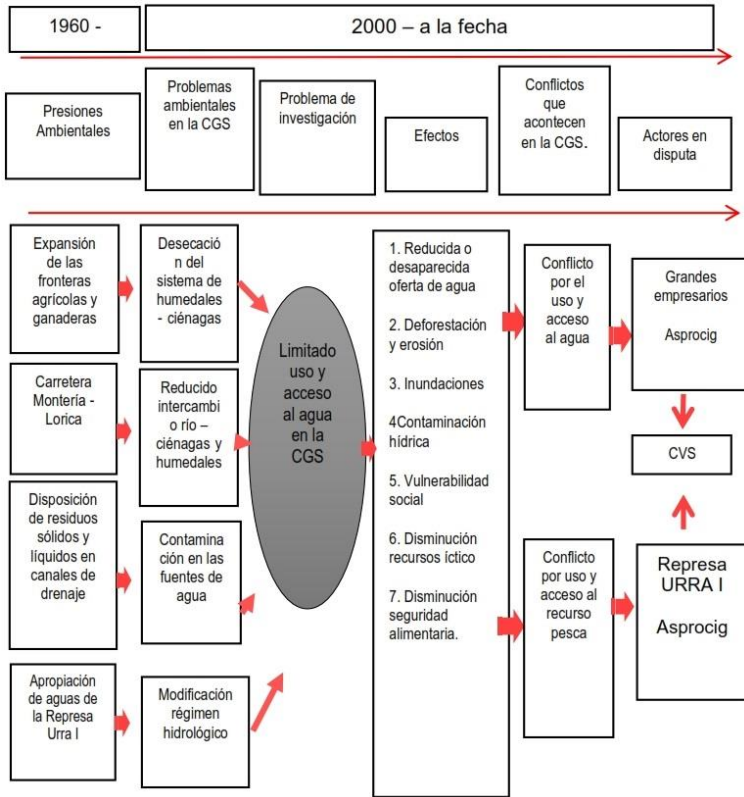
1960 -

2000 – a la fecha

Presiones Ambientales

Problemas ambientales en la CGS

Problema de investigación

Efectos

Conflictos que acontecen en la CGS.

Actores en disputa

Expansión de las fronteras agrícolas y ganaderas

Desecación del sistema de humedales - ciénagas

Carretera Montería - Lorica

Reducido intercambio río – ciénagas y humedales

Disposición de residuos sólidos y líquidos en canales de drenaje

Contaminación en las fuentes de agua

Apropiación de aguas de la Represa Urra I

Modificación régimen hidrológico

Limitado uso y acceso al agua en la CGS

1. Reducida o desaparecida oferta de agua

2. Deforestación y erosión

3. Inundaciones

4Contaminación hídrica

5. Vulnerabilidad social

6. Disminución recursos íctico

7. Disminución seguridad alimentaria.

Conflicto por el uso y acceso al agua

Conflicto por uso y acceso al recurso pesca

Grandes empresarios

Asprocig

CVS

Represa URRA I

Asprocig